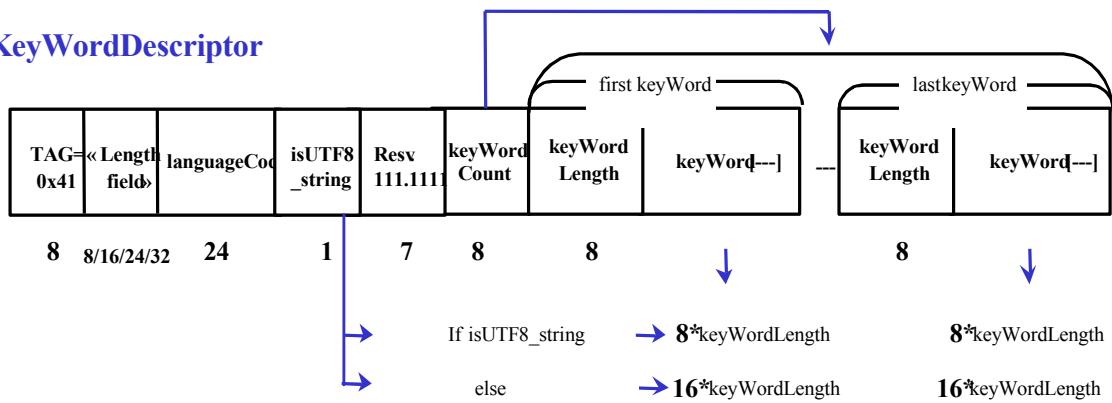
KeyWordDescriptor

first keyWord

lastkeyWord

| TAG= 0x41 | «Length field» | languageCod | isUTF8 _string | Resv 111.1111 | keyWord Count | keyWord Length | keyWord[---] | --- | keyWord Length | keyWord[---] |
|---|---|---|---|---|---|---|---|---|---|---|
| 8 | 8/16/24/32 | 24 | 1 | 7 | 8 | 8 | | | 8 | |

If isUTF8_string → 8*keyWordLength 8*keyWordLength

else → 16*keyWordLength 16*keyWordLength